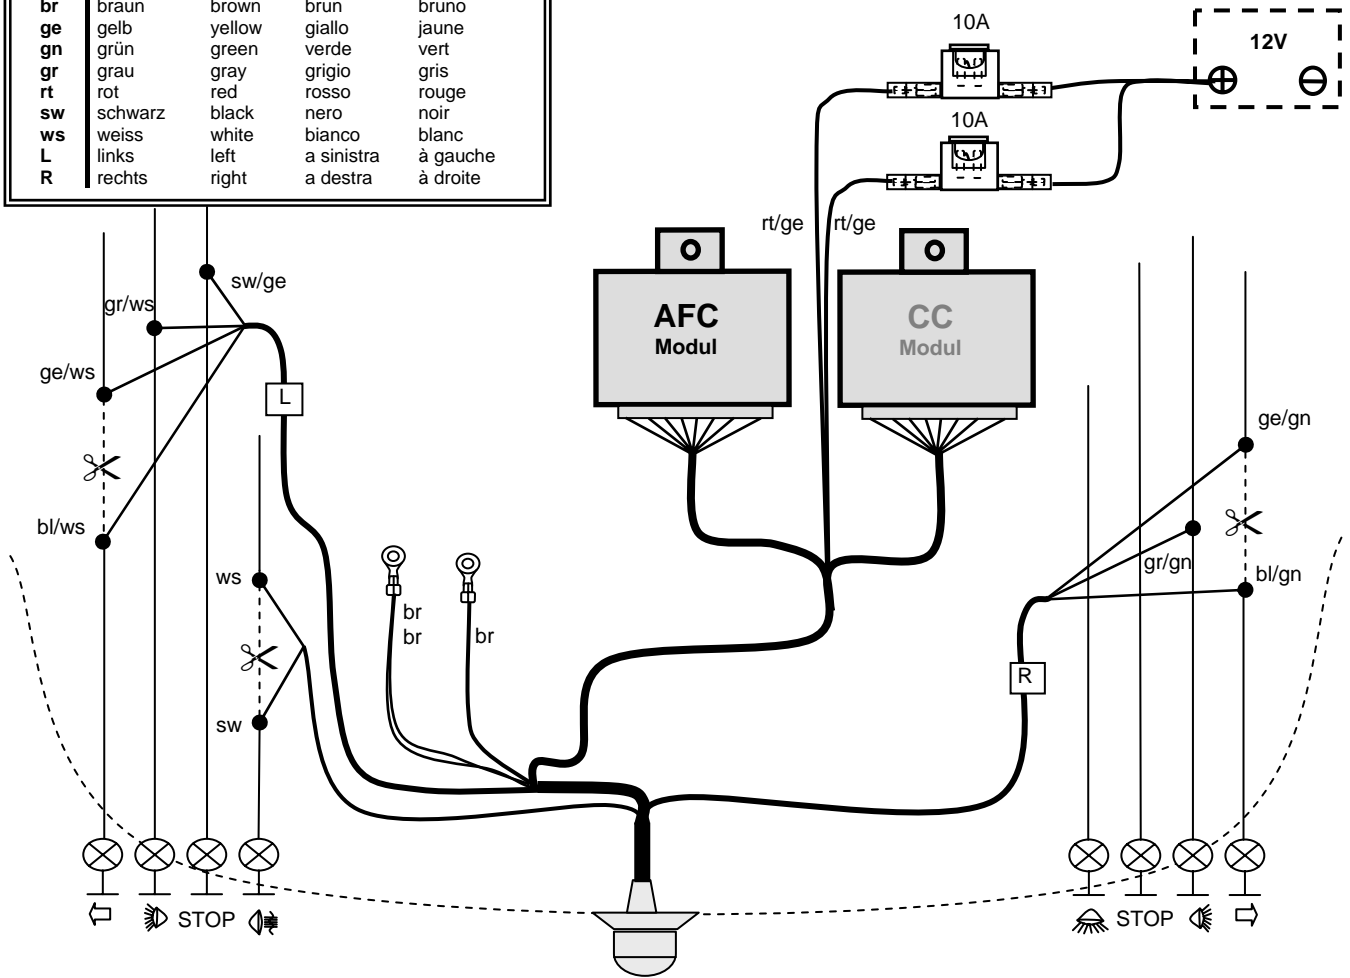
| br | braun | brown | brun | bruno |
|---|---|---|---|---|
| ge | gelb | yellow | giallo | jaune |
| gn | grün | green | verde | vert |
| gr | grau | gray | grigio | gris |
| rt | rot | red | rosso | rouge |
| sw | schwarz | black | nero | noir |
| ws | weiss | white | bianco | blanc |
| L | links | left | a sinistra | à gauche |
| R | rechts | right | a destra | à droite |

10A

12V

$\oplus$ $\ominus$

10A

rt/ge

rt/ge

AFC
Modul

CC
Modul

sw/ge

gr/ws

ge/ws

L

bl/ws

ws

sw

br

br

br

ge/gn

gr/gn

bl/gn

R

STOP

STOP